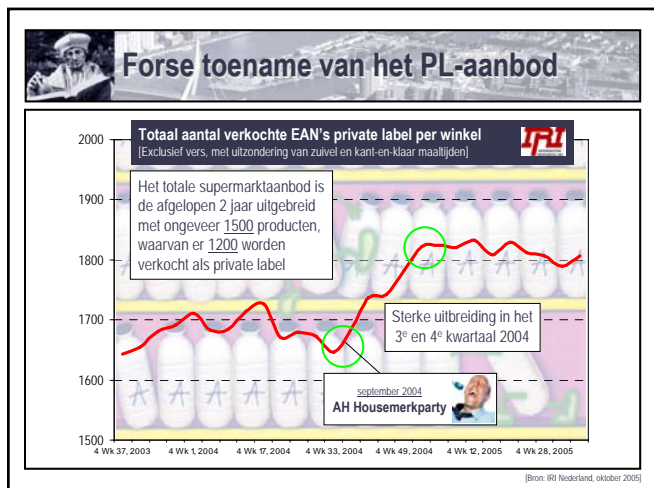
Forse toename van het PL-aanbod

Totaal aantal verkochte EAN's private label per winkel
[Exclusief vers, met uitzondering van zuivel en kant-en-klaar maaltijden]

IRI

Het totale supermarktaanbod is de afgelopen 2 jaar uitgebreid met ongeveer 1500 producten, waarvan er 1200 worden verkocht als private label

Sterke uitbreiding in het 3e en 4e kwartaal 2004

september 2004
AH Housemerkparty

2000
1900
1800
1700
1600
1500

4 Wk 37, 2003 | 4 Wk 1, 2004 | 4 Wk 17, 2004 | 4 Wk 33, 2004 | 4 Wk 49, 2004 | 4 Wk 12, 2005 | 4 Wk 28, 2005

[Bron: IRI Nederland, oktober 2005]